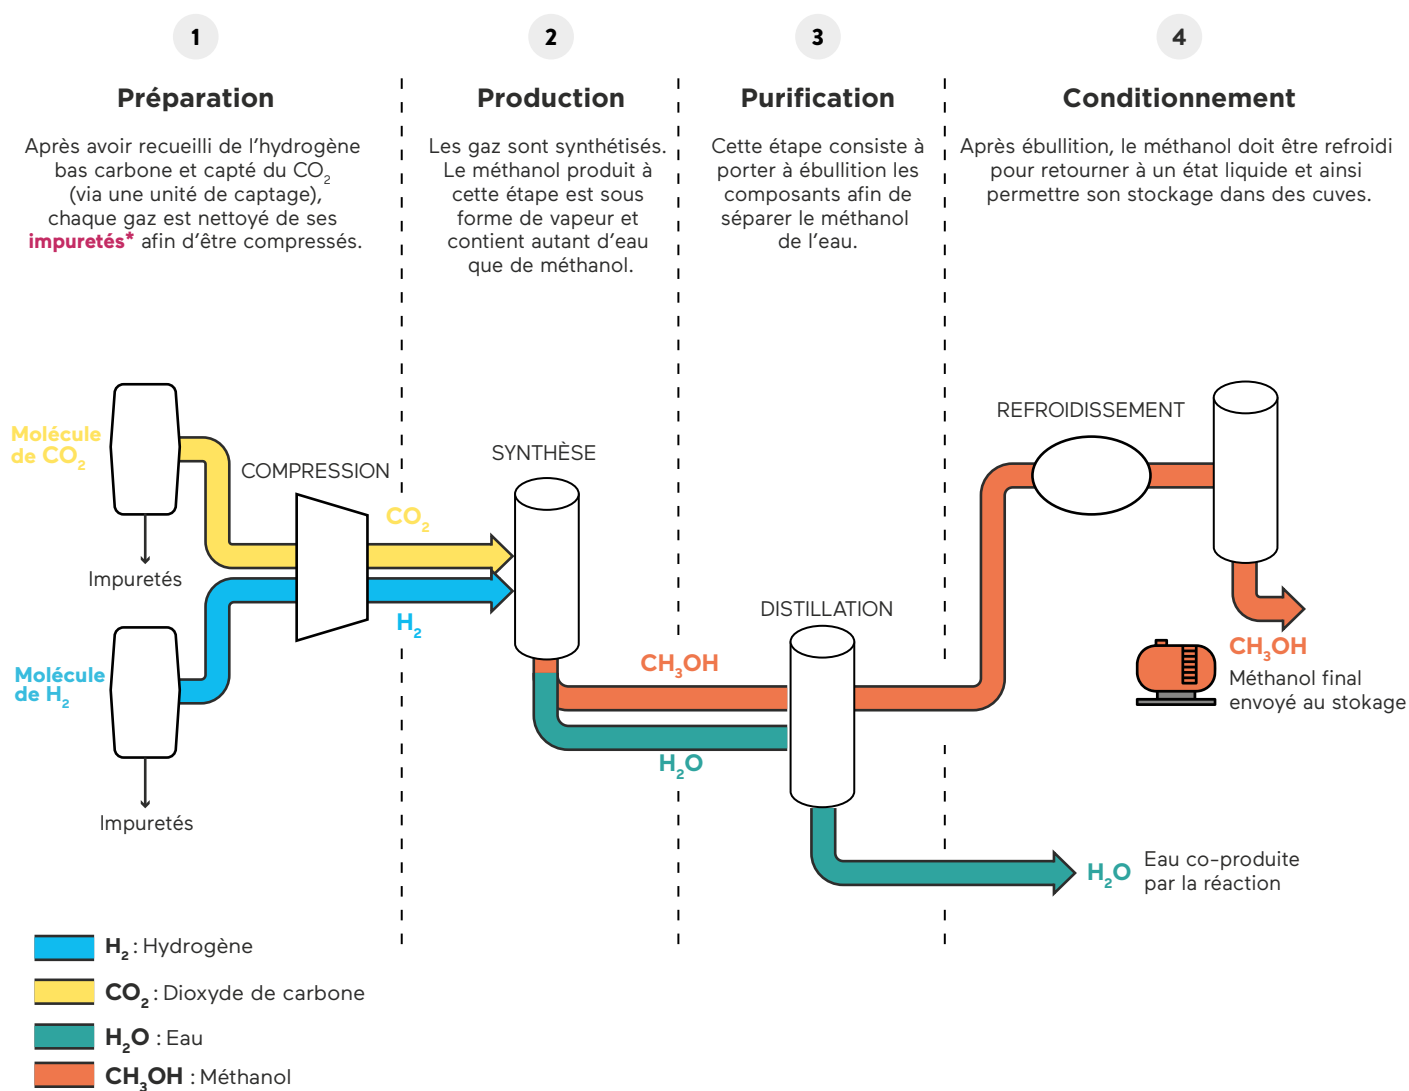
1

Préparation

Après avoir recueilli de l'hydrogène bas carbone et capté du $CO_2$ (via une unité de captage), chaque gaz est nettoyé de ses impuretés* afin d'être compressés.

2

Production

Les gaz sont synthétisés. Le méthanol produit à cette étape est sous forme de vapeur et contient autant d'eau que de méthanol.

3

Purification

Cette étape consiste à porter à ébullition les composants afin de séparer le méthanol de l'eau.

4

Conditionnement

Après ébullition, le méthanol doit être refroidi pour retourner à un état liquide et ainsi permettre son stockage dans des cuves.

Molécule de $CO_2$

Impuretés

COMPRESSION

$CO_2$

$H_2$

Molécule de $H_2$

Impuretés

SYNTHÈSE

$CH_3OH$

$H_2O$

DISTILLATION

REFROIDISSEMENT

$CH_3OH$
Méthanol final envoyé au stokage

$H_2O$ Eau co-produite par la réaction

$H_2$ : Hydrogène
$CO_2$ : Dioxyde de carbone
$H_2O$ : Eau
$CH_3OH$ : Méthanol